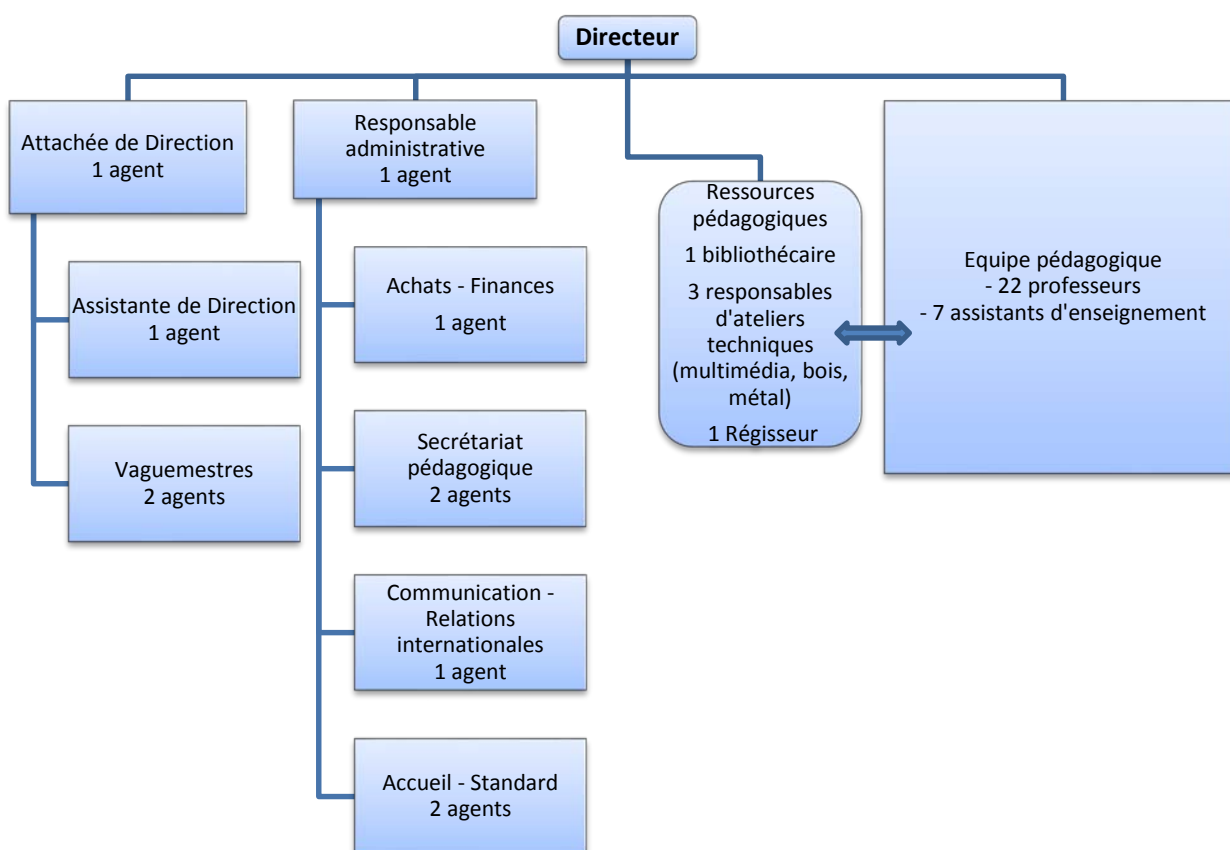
Directeur

Attachée de Direction
1 agent

Assistante de Direction
1 agent

Vaguemestres
2 agents

Responsable administrative
1 agent

Achats - Finances
1 agent

Secrétariat pédagogique
2 agents

Communication - Relations internationales
1 agent

Accueil - Standard
2 agents

Ressources pédagogiques
1 bibliothécaire
3 responsables d'ateliers techniques (multimédia, bois, métal)
1 Régisseur

Equipe pédagogique
- 22 professeurs
- 7 assistants d'enseignement